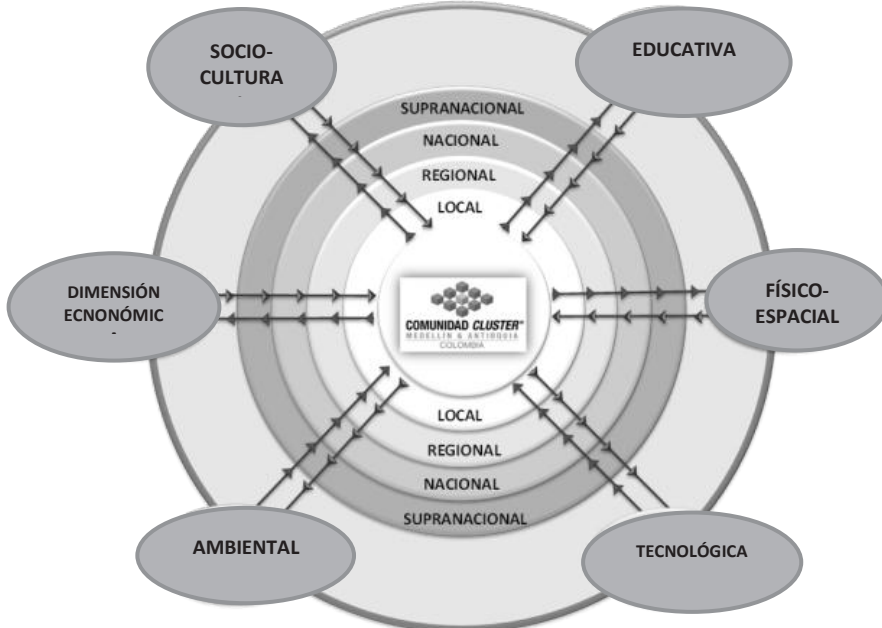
SOCIO-CULTURA

EDUCATIVA

SUPRANACIONAL

NACIONAL

REGIONAL

LOCAL

DIMENSIÓN ECNONÓMIC

COMUNIDAD CLUSTER
MEDELLIN & ANTIOQUIA
COLOMBIA

FÍSICO-ESPACIAL

LOCAL

REGIONAL

NACIONAL

SUPRANACIONAL

AMBIENTAL

TECNOLÓGICA